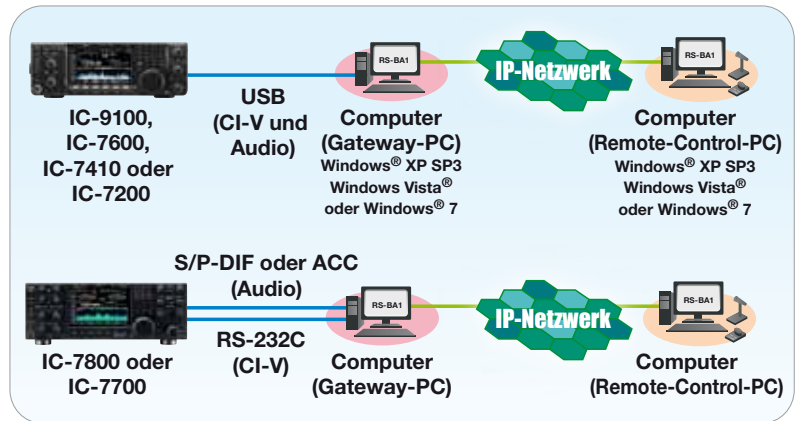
RS-BA1

IP-Netzwerk

RS-BA1

IC-9100, IC-7600, IC-7410 oder IC-7200

USB (CI-V und Audio)

Computer (Gateway-PC)
Windows® XP SP3
Windows Vista®
oder Windows® 7

Computer (Remote-Control-PC)
Windows® XP SP3
Windows Vista®
oder Windows® 7

S/P-DIF oder ACC (Audio)

RS-BA1

IP-Netzwerk

RS-BA1

IC-7800 oder IC-7700

RS-232C (CI-V)

Computer (Gateway-PC)

Computer (Remote-Control-PC)